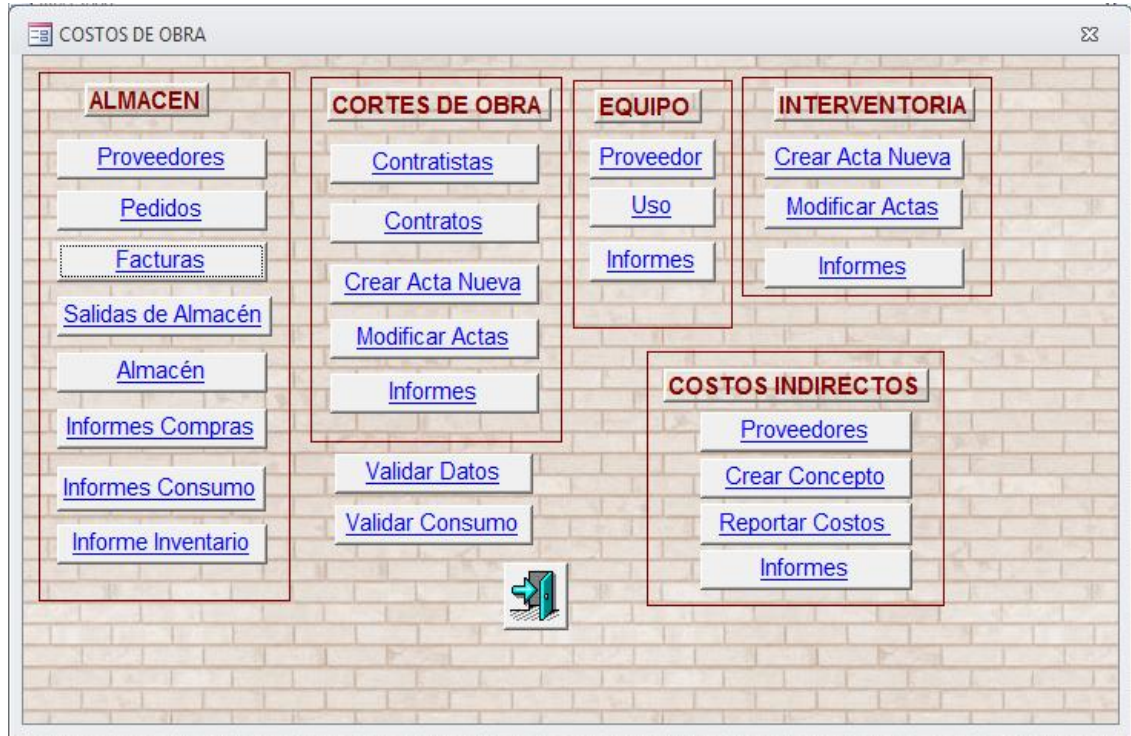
COSTOS DE OBRA

ALMACEN
Proveedores
Pedidos
Facturas
Salidas de Almacén
Almacén
Informes Compras
Informes Consumo
Informe Inventario

CORTES DE OBRA
Contratistas
Contratos
Crear Acta Nueva
Modificar Actas
Informes

Validar Datos
Validar Consumo

EQUIPO
Proveedor
Uso
Informes

INTERVENTORIA
Crear Acta Nueva
Modificar Actas
Informes

COSTOS INDIRECTOS
Proveedores
Crear Concepto
Reportar Costos
Informes